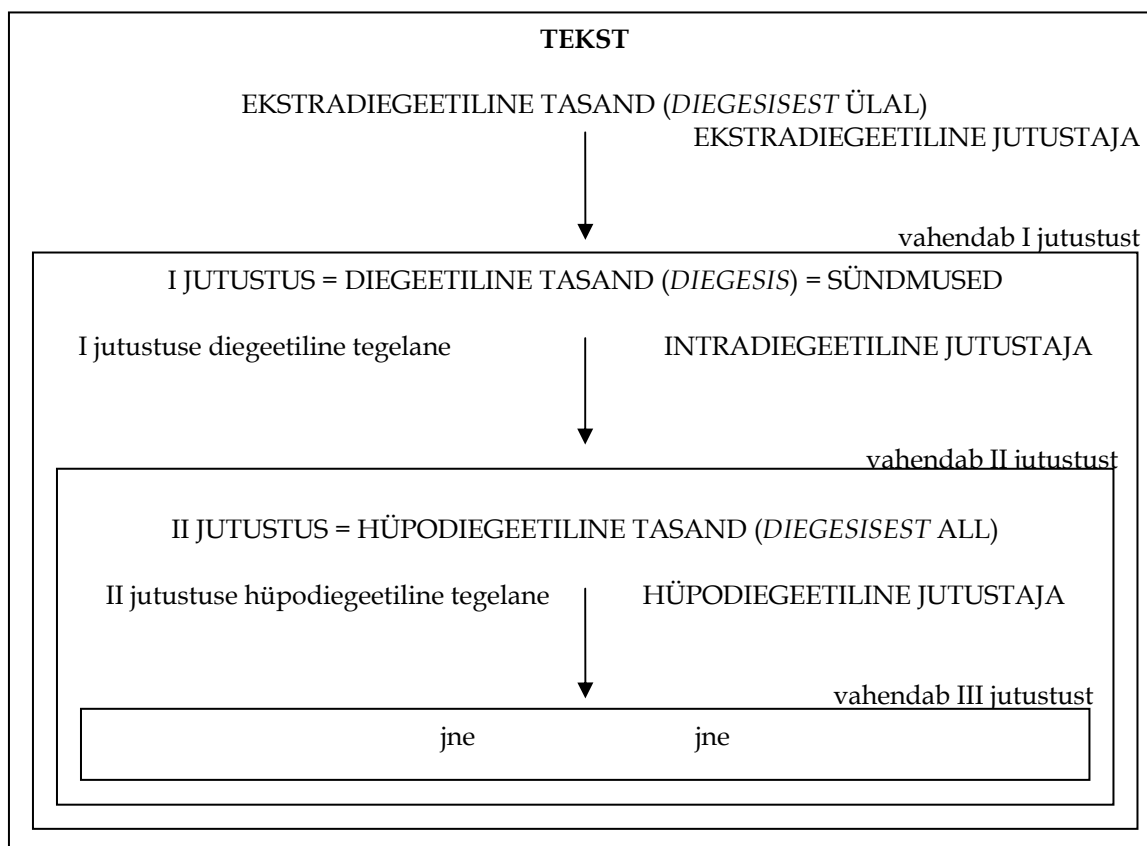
TEKST

EKSTRADIEGEETILINE TASAND (DIEGESISEST ÜLAL)

EKSTRADIEGEETILINE JUTUSTAJA

vahendab I jutustust

I JUTUSTUS = DIEGEETILINE TASAND (DIEGESIS) = SÜNDMUSED

I jutustuse diegeetiline tegelane

INTRADIEGEETILINE JUTUSTAJA

vahendab II jutustust

II JUTUSTUS = HÜPODIEGEETILINE TASAND (DIEGESISEST ALL)

II jutustuse hüpodiegeetiline tegelane

HÜPODIEGEETILINE JUTUSTAJA

vahendab III jutustust

jne

jne